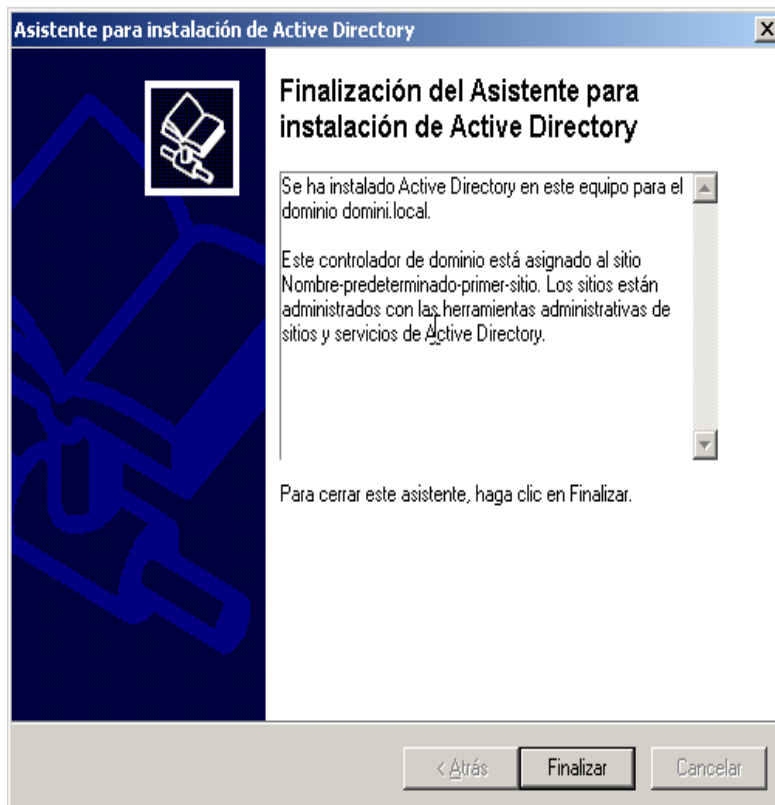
Asistente para instalación de Active Directory

X

Finalización del Asistente para instalación de Active Directory

Se ha instalado Active Directory en este equipo para el dominio domini.local.

Este controlador de dominio está asignado al sitio Nombre-predeterminado-primer-sitio. Los sitios están administrados con las herramientas administrativas de sitios y servicios de Active Directory.

Para cerrar este asistente, haga clic en Finalizar.

< Atrás

Finalizar

Cancelar